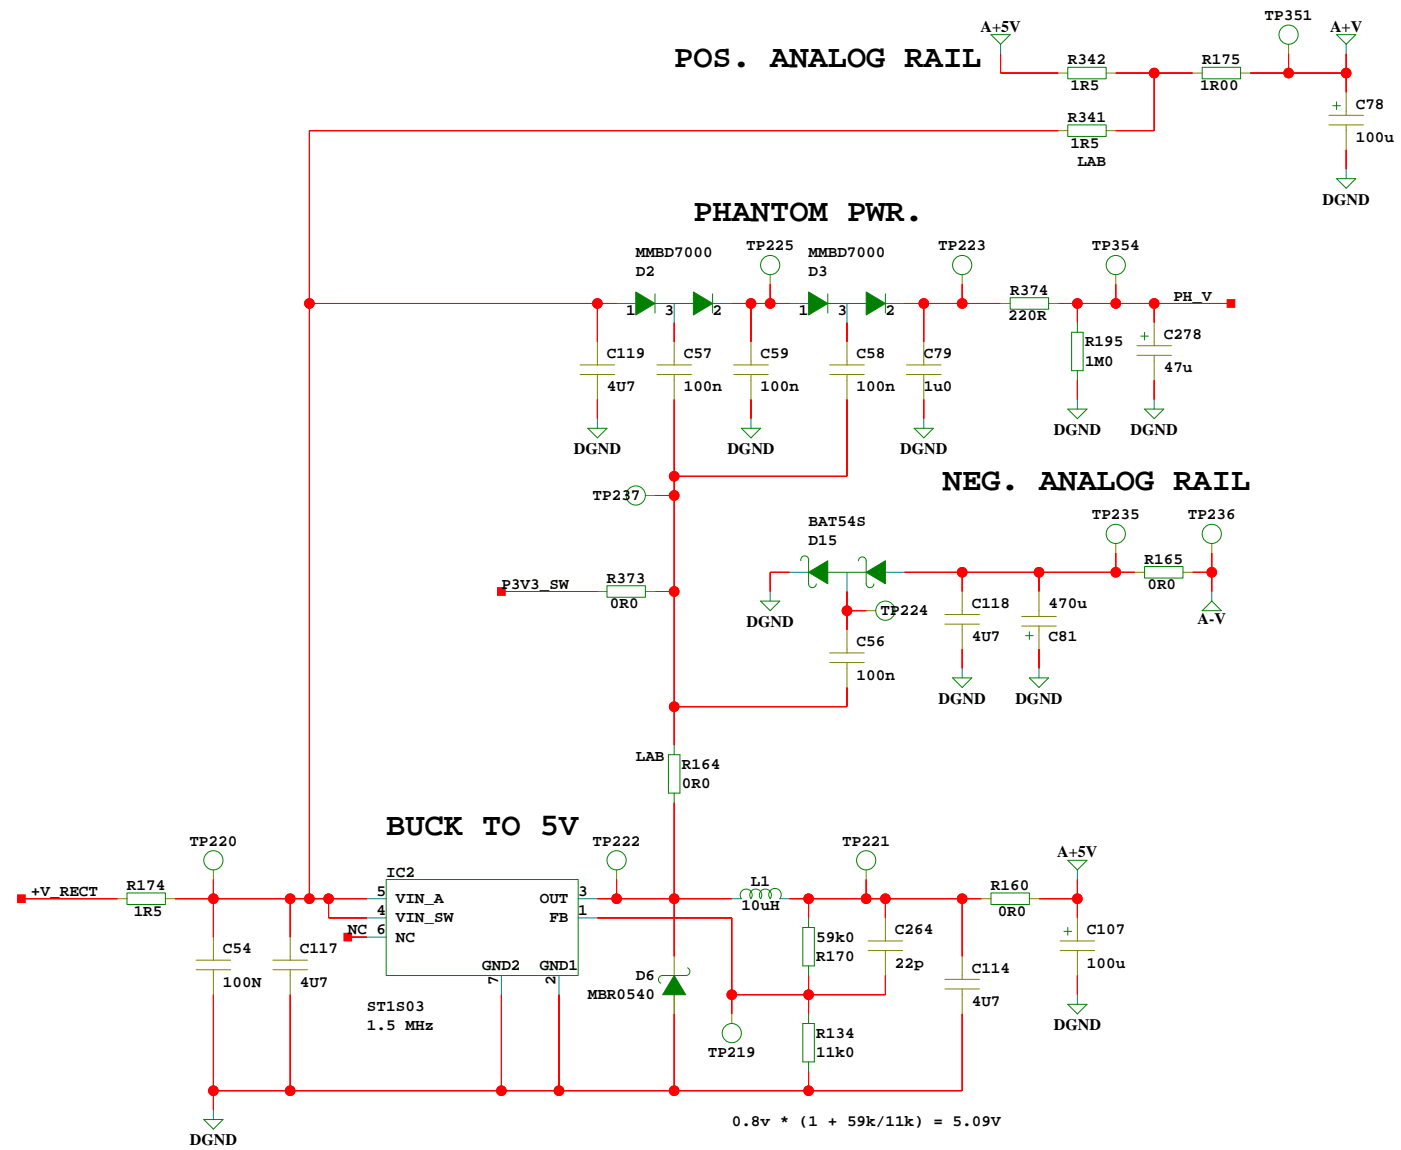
POS. ANALOG RAIL

A+5V
R342
1R5
R175
1R00
TP351
A+V
C78
100u
DGND
R341
1R5
LAB

PHANTOM PWR.

MMBD7000
D2
TP225
MMBD7000
D3
TP223
TP354
R374
220R
PH_V
1 3 2
1 3 2
C119
4U7
C57
100n
C59
100n
C58
100n
C79
1u0
R195
1M0
C278
47u
DGND
DGND
DGND
DGND
DGND

NEG. ANALOG RAIL

TP237
BAT54S
D15
TP235
TP236
R165
0R0
P3V3_SW
R373
0R0
DGND
TP224
C118
4U7
470u
C81
A-V
C56
100n
DGND
DGND

LAB
R164
0R0

BUCK TO 5V

TP220
+V_RECT
R174
1R5
IC2
5 VIN_A
4 VIN_SW
NC 6 NC
OUT 3
FB 1
GND2 7
GND1 2
TP222
L1
10uH
TP221
R160
0R0
A+5V
C54
100N
C117
4U7
ST1S03
1.5 MHz
D6
MBR0540
59k0
R170
C264
22p
C114
4U7
C107
100u
TP219
R134
11k0
DGND
DGND

0.8v * (1 + 59k/11k) = 5.09V